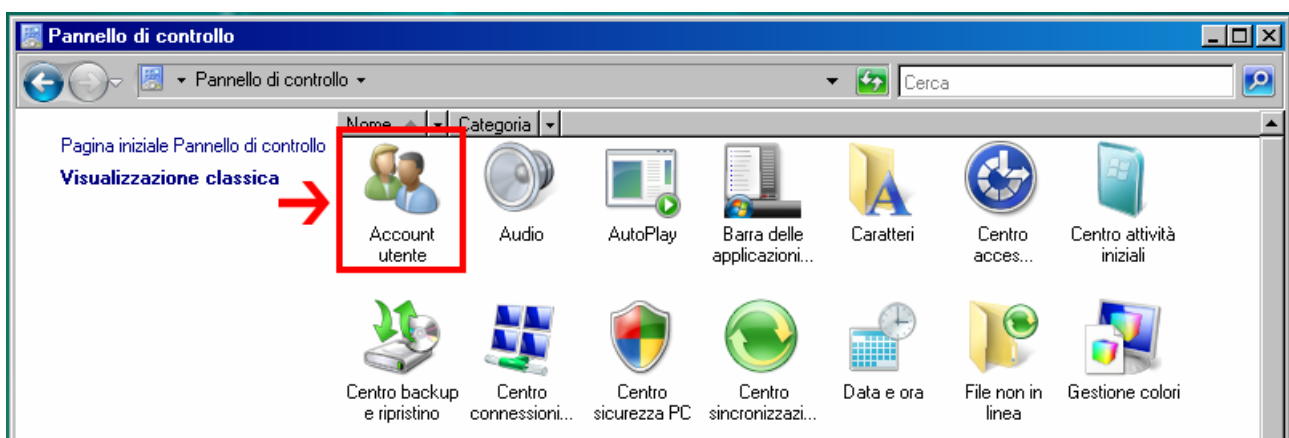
Pannello di controllo

Pannello di controllo

Cerca

Nome

Categoria

Pagina iniziale Pannello di controllo

Visualizzazione classica

Account utente

Audio

AutoPlay

Barra delle applicazioni...

Caratteri

Centro acces...

Centro attività iniziali

Centro backup e ripristino

Centro connessioni...

Centro sicurezza PC

Centro sincronizzazi...

Data e ora

File non in linea

Gestione colori